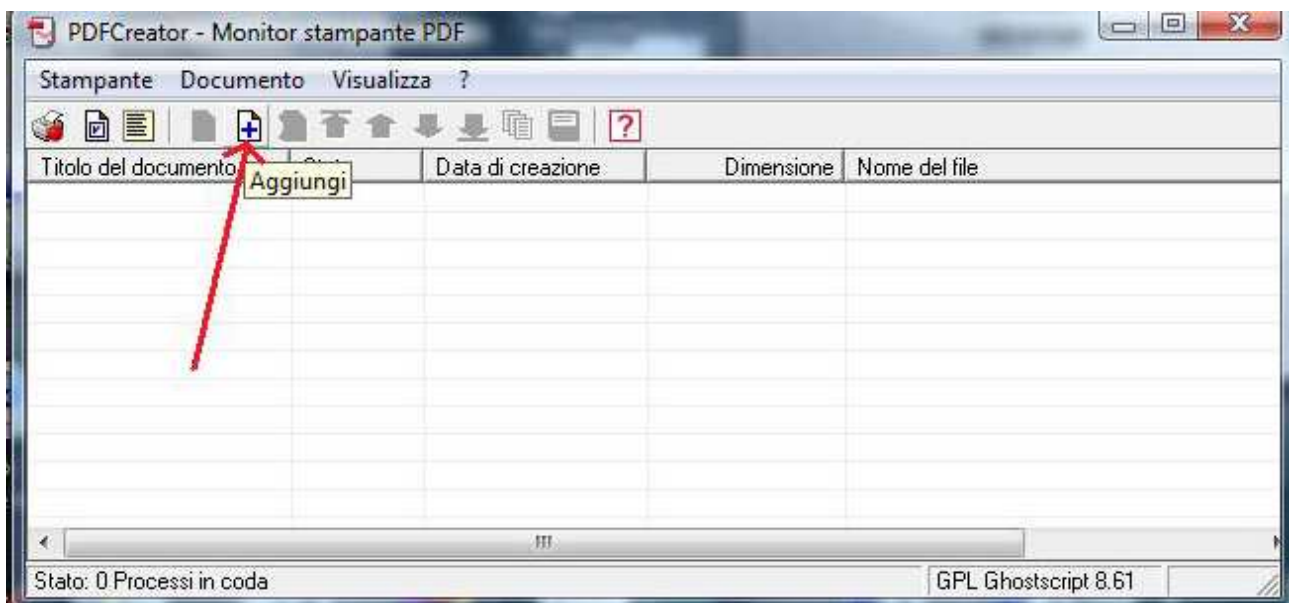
PDFCreator - Monitor stampante PDF

Stampante Documento Visualizza ?

| Titolo del documento | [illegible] | Data di creazione | Dimensione | Nome del file |
|---|---|---|---|---|

Aggiungi

Stato: 0 Processi in coda

GPL Ghostscript 8.61